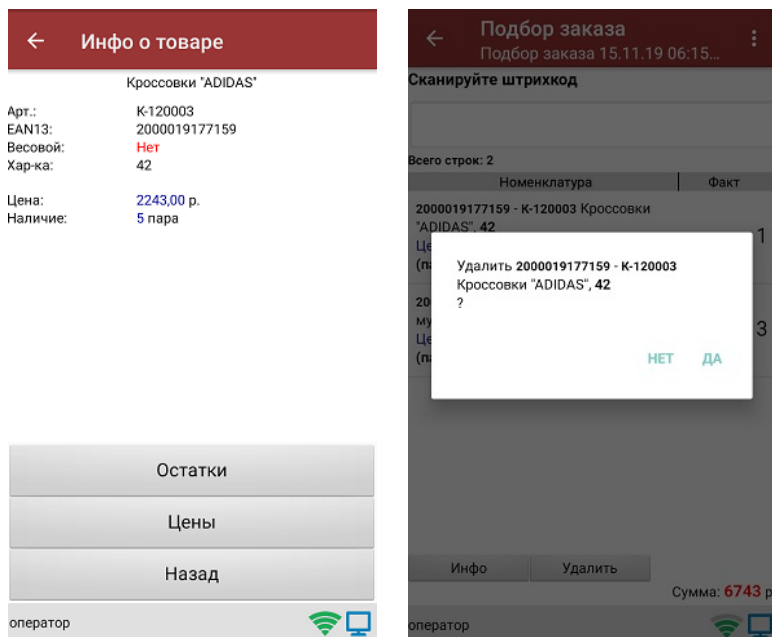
Инфо о товаре

Кроссовки "ADIDAS"

Арт.: К-120003
EAN13: 2000019177159
Весовой: Нет
Хар-ка: 42

Цена: 2243,00 р.
Наличие: 5 пара

Остатки

Цены

Назад

оператор

Подбор заказа
Подбор заказа 15.11.19 06:15...

Сканируйте штрихкод

Всего строк: 2

| Номенклатура | Факт |
|---|---|
| 2000019177159 - К-120003 Кроссовки "ADIDAS", 42 Це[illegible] (па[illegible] | 1 |
| 20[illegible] му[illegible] Це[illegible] (па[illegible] | 3 |

Удалить 2000019177159 - К-120003 Кроссовки "ADIDAS", 42
?

НЕТ ДА

Инфо Удалить

Сумма: 6743 р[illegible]

оператор